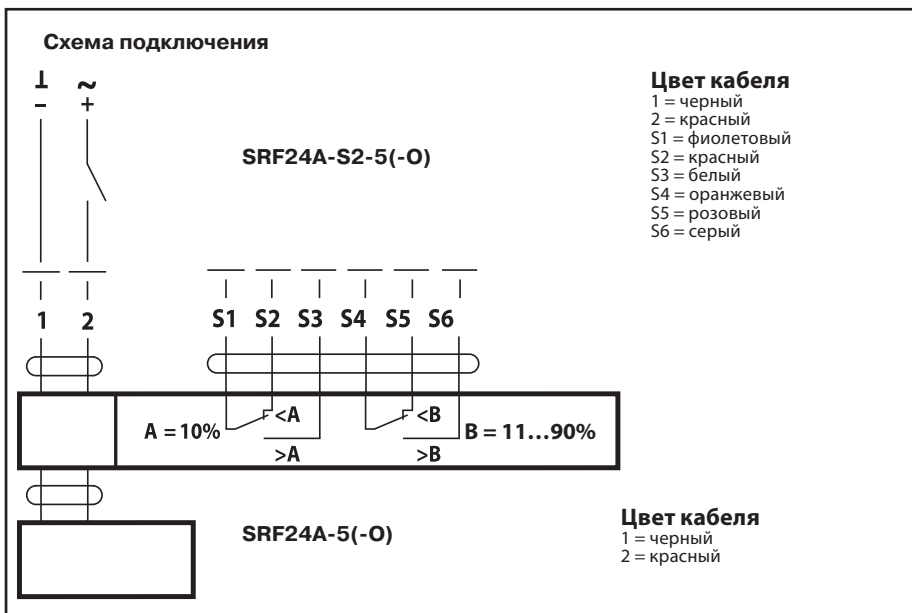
Схема подключения

⊥ ~
– +

SRF24A-S2-5(-O)

Цвет кабеля
1 = черный
2 = красный
S1 = фиолетовый
S2 = красный
S3 = белый
S4 = оранжевый
S5 = розовый
S6 = серый

1 2

S1 S2 S3 S4 S5 S6

A = 10% <A >A

<B >B B = 11…90%

SRF24A-5(-O)

Цвет кабеля
1 = черный
2 = красный